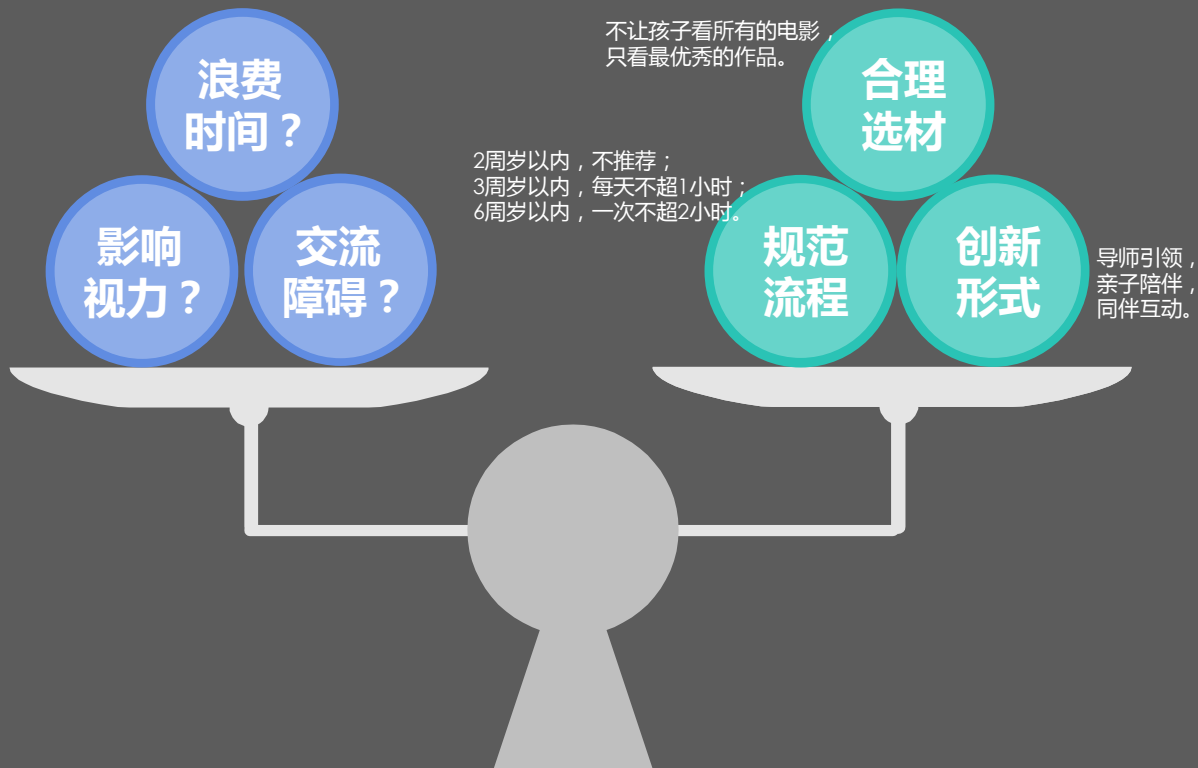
浪费
时间？

影响
视力？

交流
障碍？

2周岁以内，不推荐；
3周岁以内，每天不超1小时；
6周岁以内，一次不超2小时。

不让孩子看所有的电影，
只看最优秀的作品。

合理
选材

规范
流程

创新
形式

导师引领，
亲子陪伴，
同伴互动。